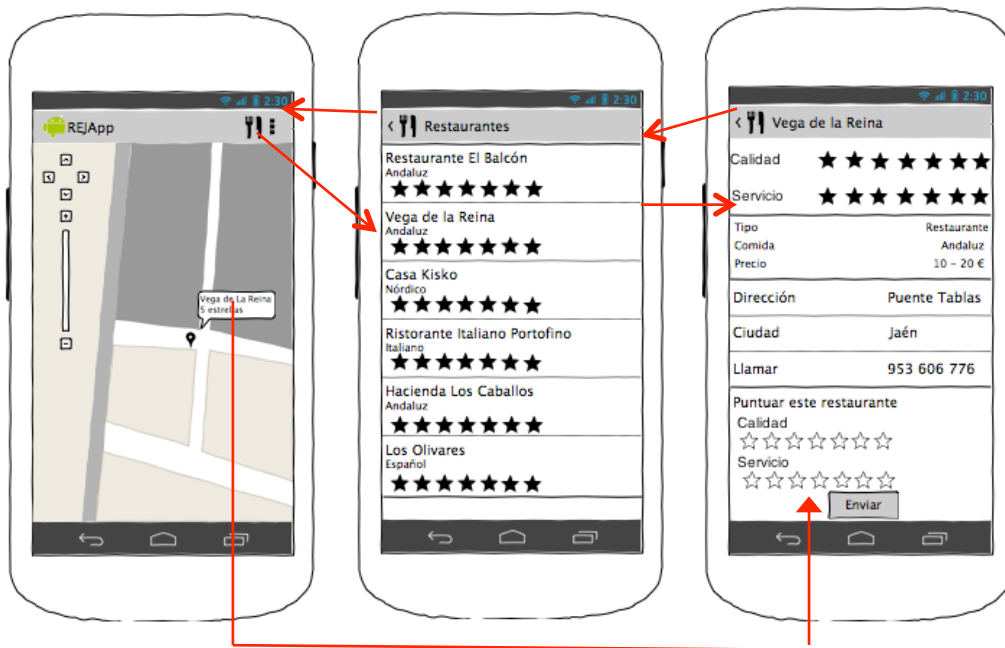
2:30
REJApp
Vega de La Reina
5 estrellas

2:30
Restaurantes
Restaurante El Balcón
Andaluz
★★★★★★★
Vega de la Reina
Andaluz
★★★★★★★
Casa Kisko
Nórdico
★★★★★★★
Ristorante Italiano Portofino
Italiano
★★★★★★★
Hacienda Los Caballos
Andaluz
★★★★★★★
Los Olivares
Español
★★★★★★★

2:30
Vega de la Reina
Calidad ★★★★★★★
Servicio ★★★★★★★

| | |
|---|---|
| Tipo | Restaurante |
| Comida | Andaluz |
| Precio | 10 – 20 € |

| | |
|---|---|
| Dirección | Puente Tablas |
| Ciudad | Jaén |
| Llamar | 953 606 776 |

Puntuar este restaurante
Calidad
☆☆☆☆☆☆☆
Servicio
☆☆☆☆☆☆☆
Enviar